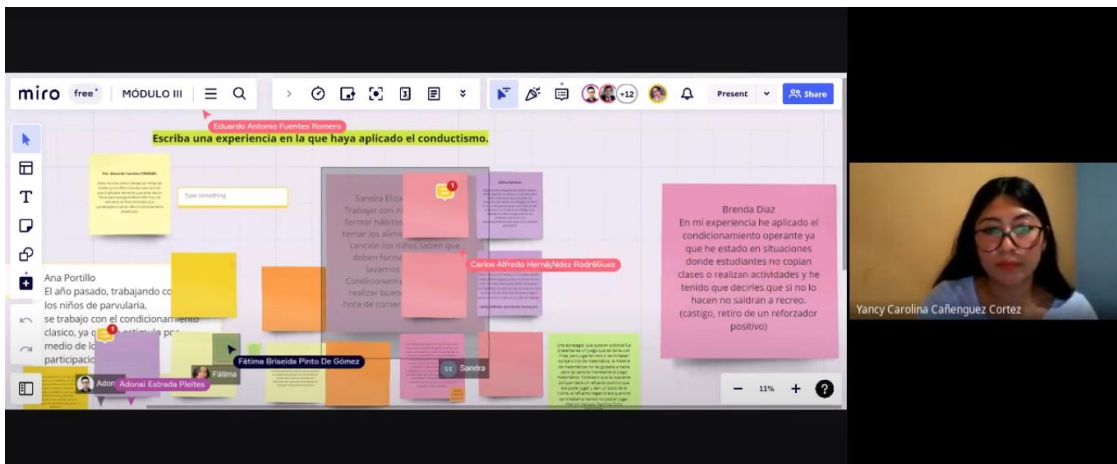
miro free MÓDULO III

Present Share

+12

Eduardo Antonio Fuentes Romero

Escriba una experiencia en la que haya aplicado el conductismo.

Type something

Sandra Eliz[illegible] Trabajar con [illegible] formar hábitos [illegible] tomar los alime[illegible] canción los niños saben que deben forma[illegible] lavarse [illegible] Condicionam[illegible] realizar buen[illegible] hora de comer

Carlos Alfredo Hernández Rodríguez

Brenda Díaz
En mi experiencia he aplicado el condicionamiento operante ya que he estado en situaciones donde estudiantes no copian clases o realizan actividades y he tenido que decirles que si no lo hacen no saldran a recreo. (castigo, retiro de un reforzador positivo)

Ana Portillo
El año pasado, trabajando co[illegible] los niños de parvularia, se trabajo con el condicionamiento clasico, ya q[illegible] estimulo po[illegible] medio de lo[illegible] participacio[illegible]

Fátima Briseide Pinto De Gómez

Fátima

Adonai Estrada Pleites

Sandra

11%

Yancy Carolina Cañenguez Cortez